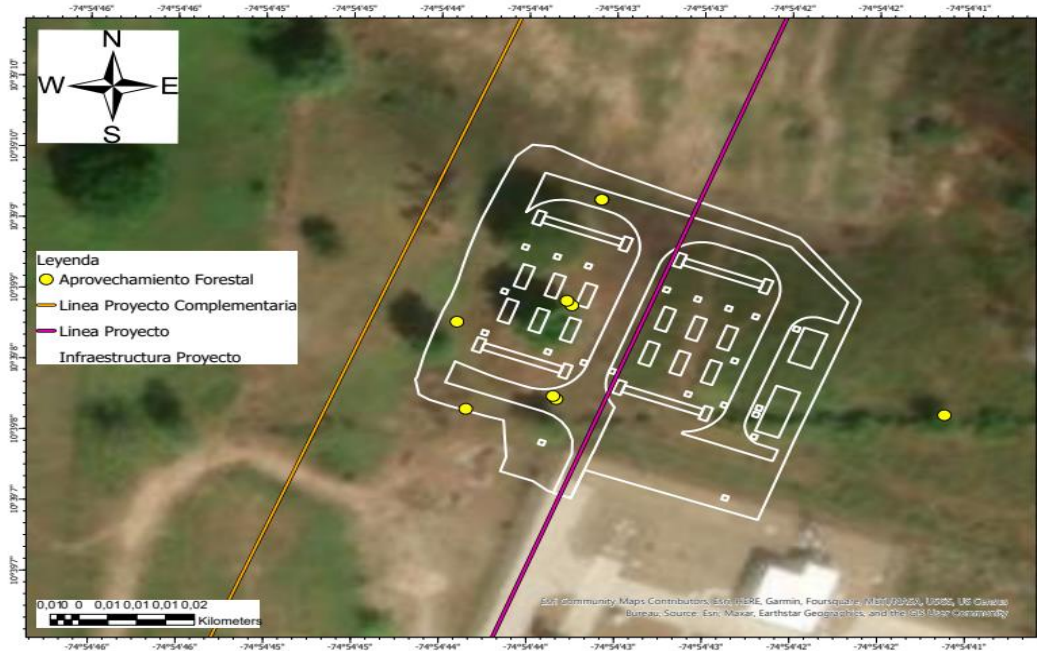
-74°54'46" -74°54'46" -74°54'45" -74°54'45" -74°54'44" -74°54'44" -74°54'43" -74°54'43" -74°54'42" -74°54'42" -74°54'41"

N
W E
S

10°39'10"
10°39'10"
10°39'9"
10°39'9"
10°39'8"
10°39'8"
10°39'7"
10°39'7"

Leyenda
Aprovechamiento Forestal
Linea Proyecto Complementaria
Linea Proyecto
Infraestructura Proyecto

0,010 0 0,01 0,01 0,01 0,02
Kilometers

Esri Community Maps Contributors, Esri, HERE, Garmin, Foursquare, METI/NASA, USGS, US Census Bureau, Source: Esri, Maxar, Earthstar Geographics, and the GIS User Community

-74°54'46" -74°54'46" -74°54'45" -74°54'45" -74°54'44" -74°54'44" -74°54'43" -74°54'43" -74°54'42" -74°54'42" -74°54'41"